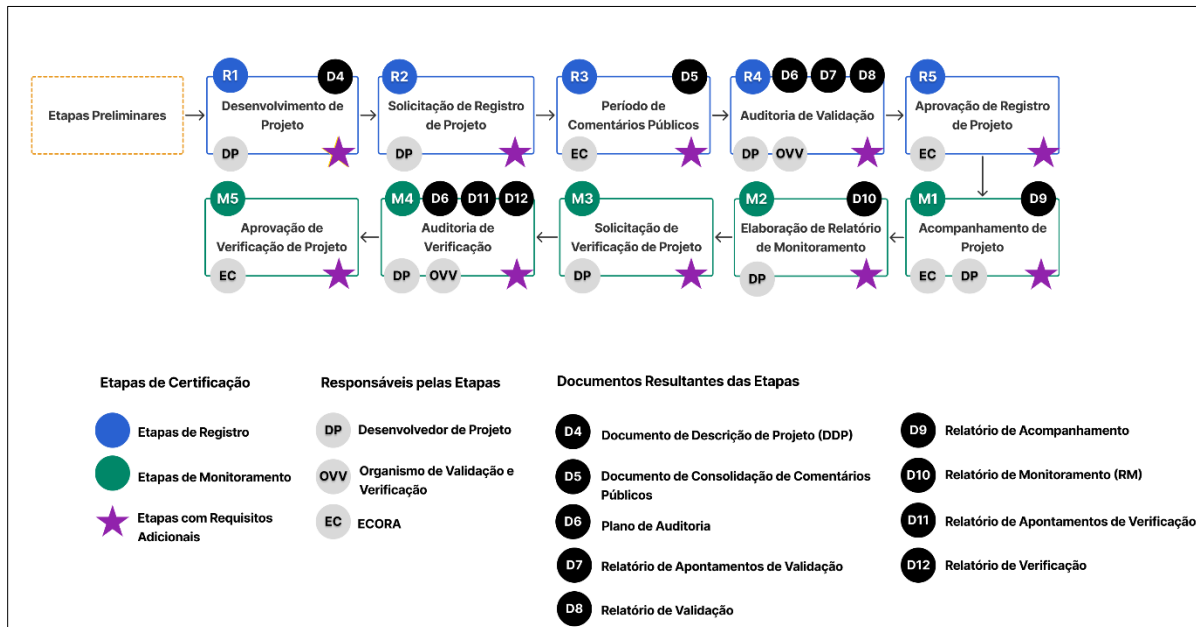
Etapas Preliminares

R1 D4
Desenvolvimento de Projeto
DP

R2
Solicitação de Registro de Projeto
DP

R3 D5
Período de Comentários Públicos
EC

R4 D6 D7 D8
Auditoria de Validação
DP OVV

R5
Aprovação de Registro de Projeto
EC

M1 D9
Acompanhamento de Projeto
EC DP

M2 D10
Elaboração de Relatório de Monitoramento
DP

M3
Solicitação de Verificação de Projeto
DP

M4 D6 D11 D12
Auditoria de Verificação
DP OVV

M5
Aprovação de Verificação de Projeto
EC

Etapas de Certificação

Etapas de Registro

Etapas de Monitoramento

Etapas com Requisitos Adicionais

Responsáveis pelas Etapas

DP Desenvolvedor de Projeto

OVV Organismo de Validação e Verificação

EC ECORA

Documentos Resultantes das Etapas

D4 Documento de Descrição de Projeto (DDP)

D5 Documento de Consolidação de Comentários Públicos

D6 Plano de Auditoria

D7 Relatório de Apontamentos de Validação

D8 Relatório de Validação

D9 Relatório de Acompanhamento

D10 Relatório de Monitoramento (RM)

D11 Relatório de Apontamentos de Verificação

D12 Relatório de Verificação